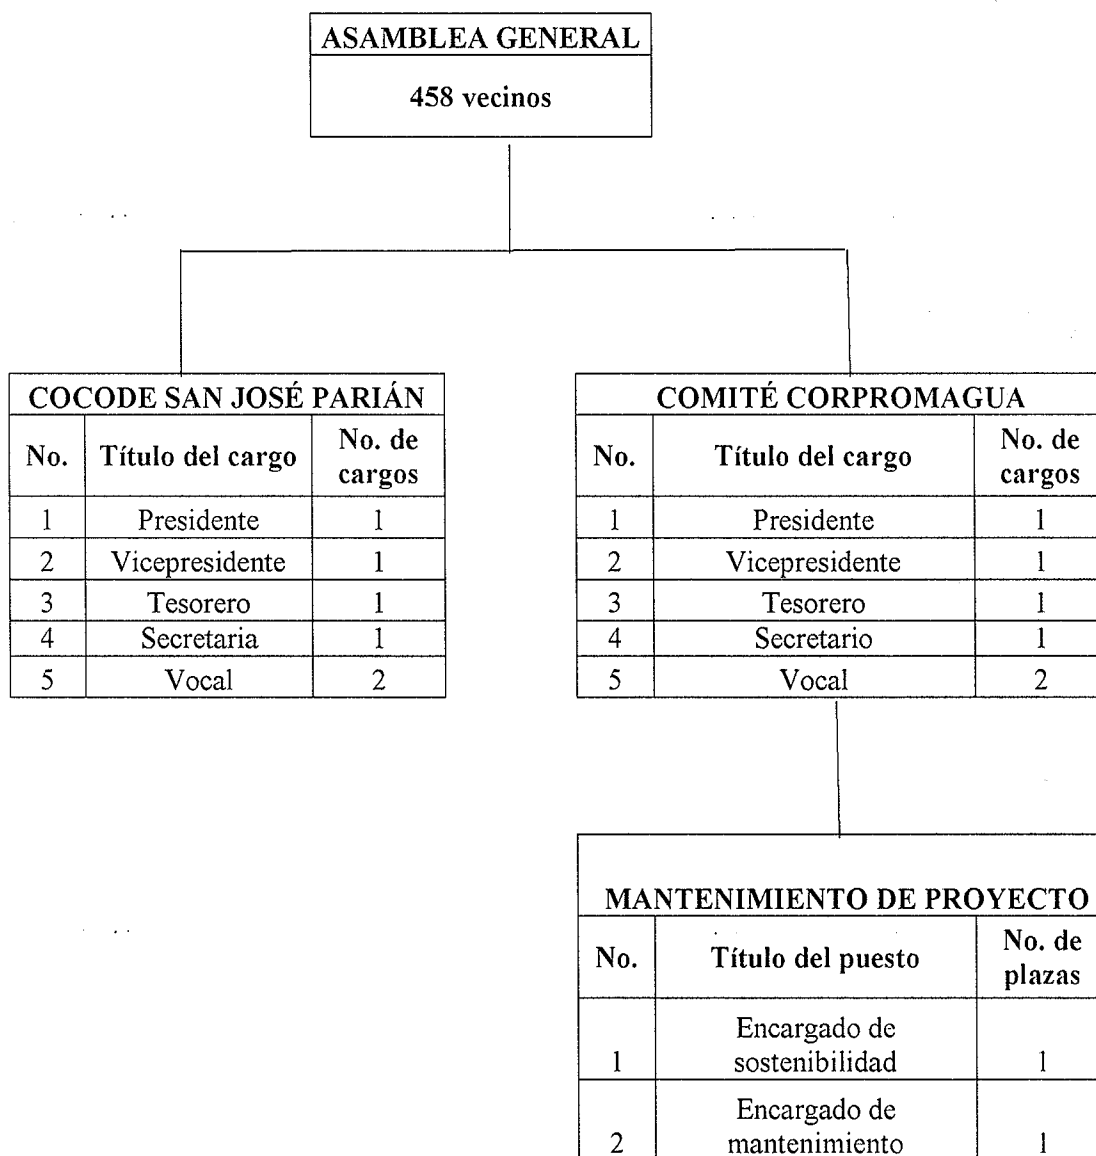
ASAMBLEA GENERAL

458 vecinos

COCODE SAN JOSÉ PARIÁN

| No. | Título del cargo | No. de cargos |
|---|---|---|
| 1 | Presidente | 1 |
| 2 | Vicepresidente | 1 |
| 3 | Tesorero | 1 |
| 4 | Secretaria | 1 |
| 5 | Vocal | 2 |

COMITÉ CORPROMAGUA

| No. | Título del cargo | No. de cargos |
|---|---|---|
| 1 | Presidente | 1 |
| 2 | Vicepresidente | 1 |
| 3 | Tesorero | 1 |
| 4 | Secretario | 1 |
| 5 | Vocal | 2 |

MANTENIMIENTO DE PROYECTO

| No. | Título del puesto | No. de plazas |
|---|---|---|
| 1 | Encargado de sostenibilidad | 1 |
| 2 | Encargado de mantenimiento | 1 |